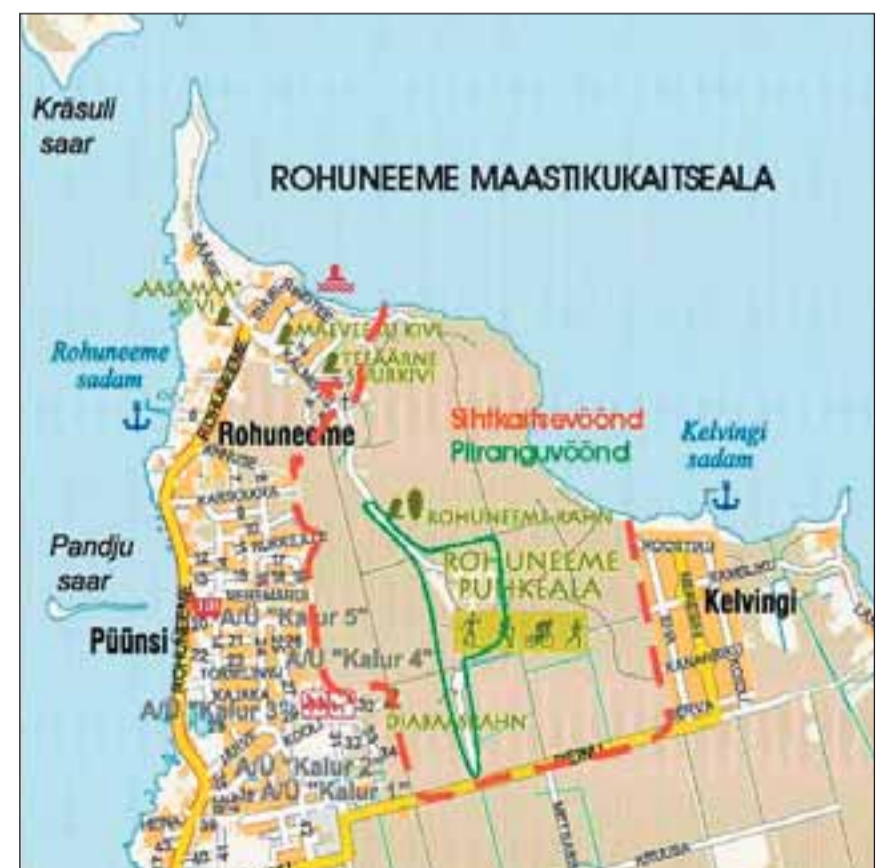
Kräsuli saar

ROHUNEEME MAASTIKUKAITSEALA

AASAMAA KIVI

MAEVEIMAI KIVI

TELEÄRNE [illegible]RKIVI

Rohuneeme sadam

Rohuneeme

Sihtkaitsevöönd
Piiranguvöönd

Kelvingi sadam

ROHUNEEME KAHN

Pandju saar

ROHUNEEME PUHKEALA

Kelvingi

Püünsi

A/Ü "Kalur 5"

A/Ü "Kalur 4"

A/Ü "Kalur 3"

DIABAASKAHN

A/Ü "Kalur 2"

A/Ü "Kalur 1"